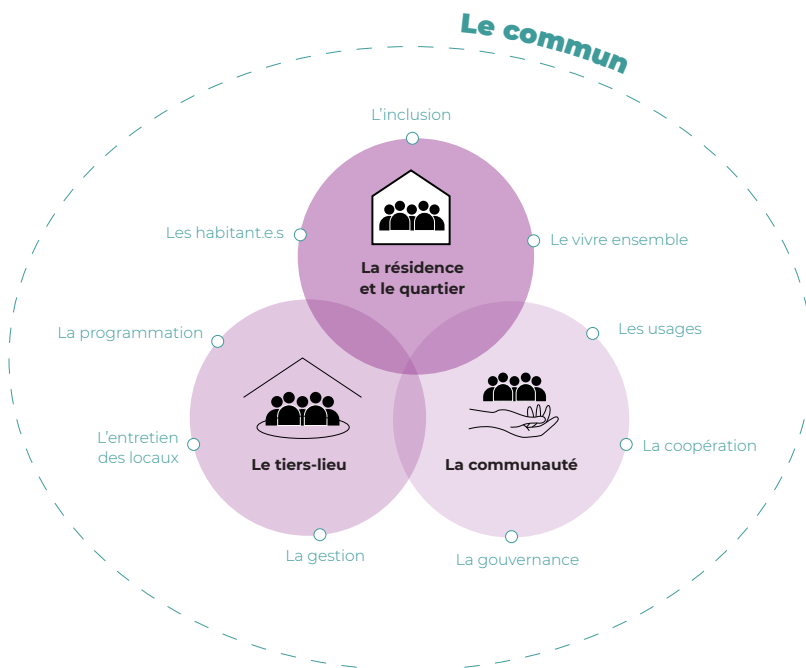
Le commun

L'inclusion

Les habitant.e.s

Le vivre ensemble

La résidence et le quartier

La programmation

Les usages

L'entretien des locaux

Le tiers-lieu

La communauté

La coopération

La gestion

La gouvernance